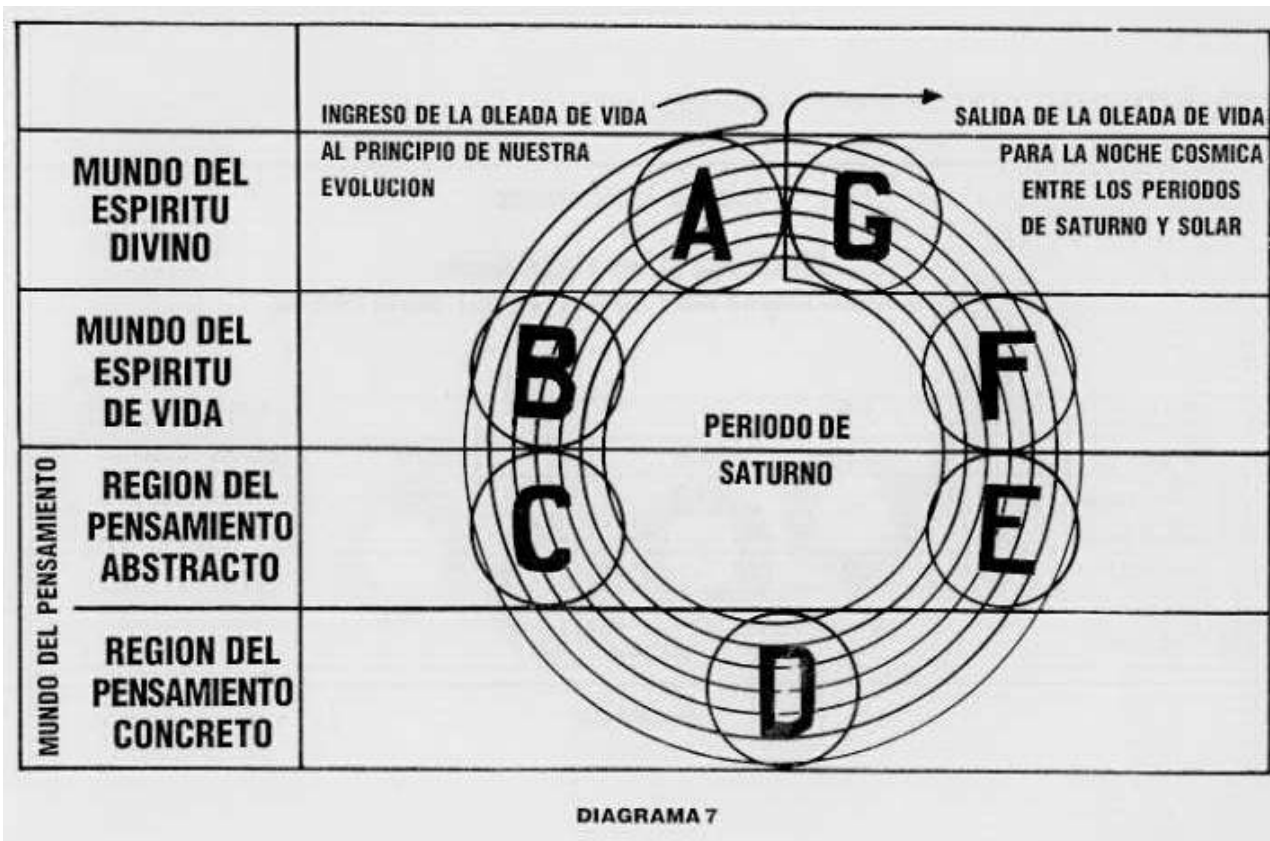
INGRESO DE LA OLEADA DE VIDA AL PRINCIPIO DE NUESTRA EVOLUCION

SALIDA DE LA OLEADA DE VIDA PARA LA NOCHE COSMICA ENTRE LOS PERIODOS DE SATURNO Y SOLAR

MUNDO DEL ESPIRITU DIVINO

MUNDO DEL ESPIRITU DE VIDA

MUNDO DEL PENSAMIENTO

REGION DEL PENSAMIENTO ABSTRACTO

REGION DEL PENSAMIENTO CONCRETO

A

G

B

F

PERIODO DE SATURNO

C

E

D

DIAGRAMA 7